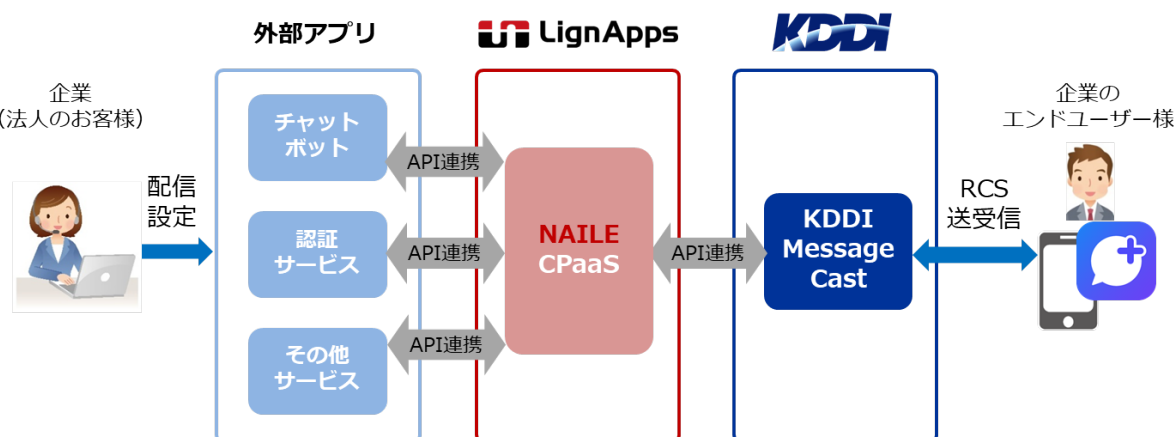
外部アプリ

LignApps

KDDI

企業
（法人のお客様）

配信
設定

チャット
ボット

API連携

認証
サービス

API連携

その他
サービス

API連携

NAILE
CPaaS

API連携

KDDI
Message
Cast

RCS
送受信

企業の
エンドユーザー様